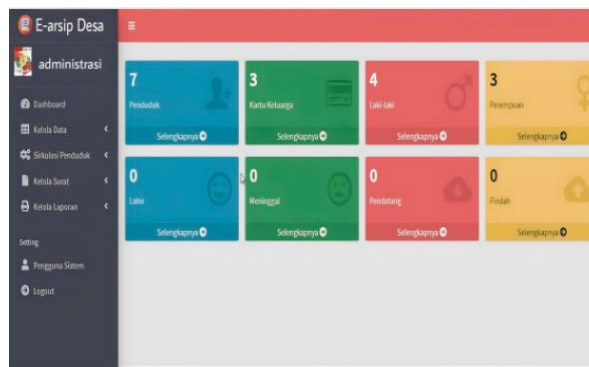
E-arsip Desa

≡

administrasi

Dashboard

Kelola Data

Sirkulasi Penduduk

Kelola Surat

Kelola Laporan

Setting

Pengguna Sistem

Logout

7
Penduduk
Selengkapnya

3
Kartu Keluarga
Selengkapnya

4
Laki-laki
Selengkapnya

3
Perempuan
Selengkapnya

0
Lahir
Selengkapnya

0
Meninggal
Selengkapnya

0
Pendatang
Selengkapnya

0
Pindah
Selengkapnya